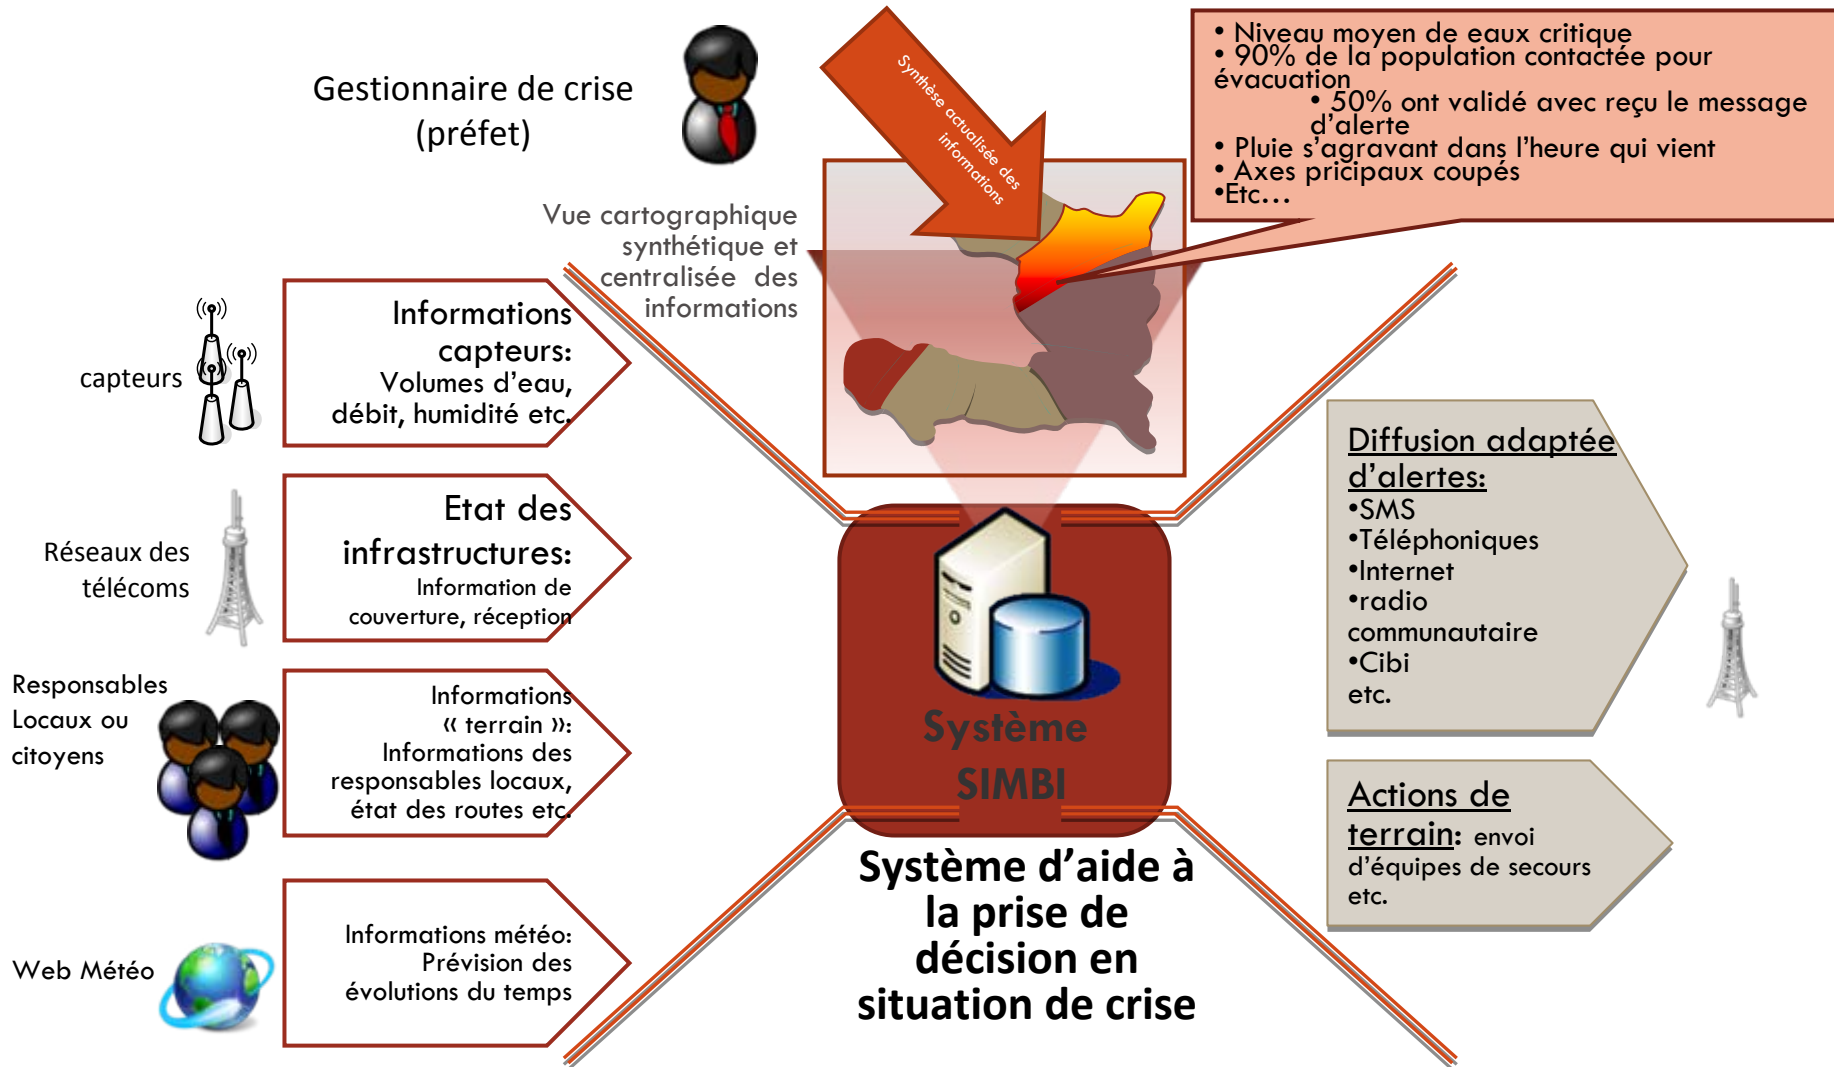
Gestionnaire de crise (préfet)

Synthèse actualisée des informations

• Niveau moyen de eaux critique
• 90% de la population contactée pour évacuation
• 50% ont validé avec reçu le message d'alerte
• Pluie s'agravant dans l'heure qui vient
• Axes pricipaux coupés
•Etc…

Vue cartographique synthétique et centralisée des informations

capteurs

Informations capteurs: Volumes d'eau, débit, humidité etc.

Réseaux des télécoms

Etat des infrastructures: Information de couverture, réception

Responsables Locaux ou citoyens

Informations « terrain »: Informations des responsables locaux, état des routes etc.

Web Météo

Informations météo: Prévision des évolutions du temps

Système SIMBI

Système d'aide à la prise de décision en situation de crise

Diffusion adaptée d'alertes:
•SMS
•Téléphoniques
•Internet
•radio communautaire
•Cibi
etc.

Actions de terrain: envoi d'équipes de secours etc.